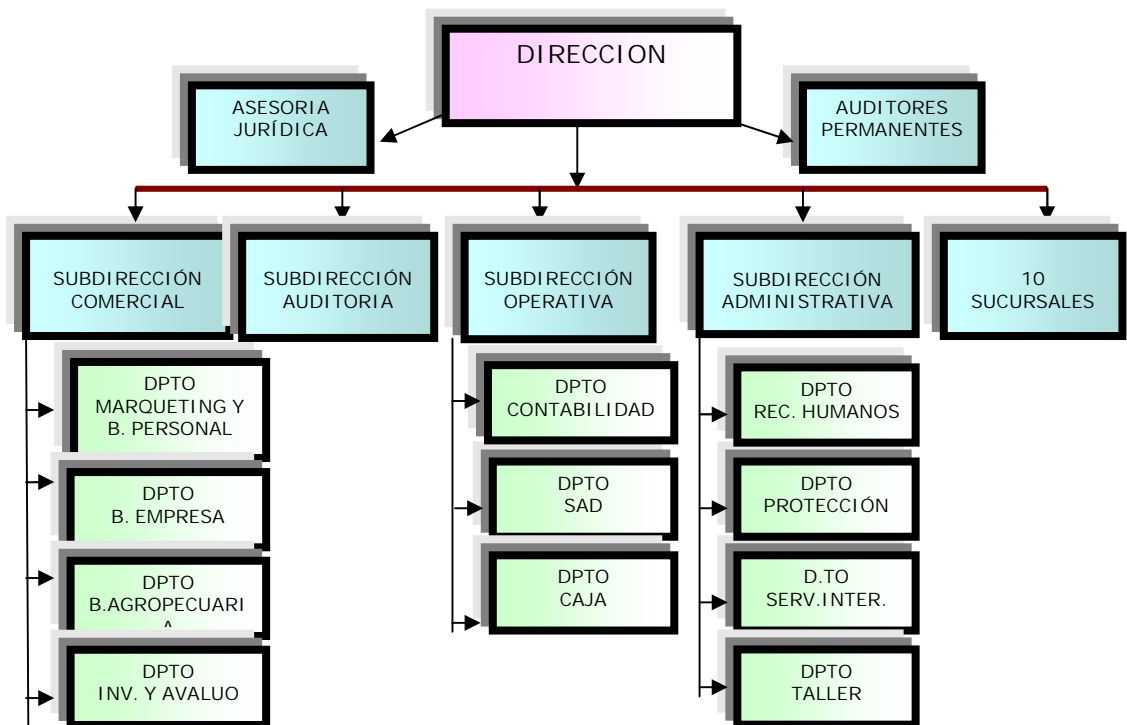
DIRECCION

ASESORIA JURÍDICA

AUDITORES PERMANENTES

SUBDIRECCIÓN COMERCIAL

SUBDIRECCIÓN AUDITORIA

SUBDIRECCIÓN OPERATIVA

SUBDIRECCIÓN ADMINISTRATIVA

10 SUCURSALES

DPTO MARQUETING Y B. PERSONAL

DPTO B. EMPRESA

DPTO B.AGROPECUARI A

DPTO INV. Y AVALUO

DPTO CONTABILIDAD

DPTO SAD

DPTO CAJA

DPTO REC. HUMANOS

DPTO PROTECCIÓN

D.TO SERV.INTER.

DPTO TALLER